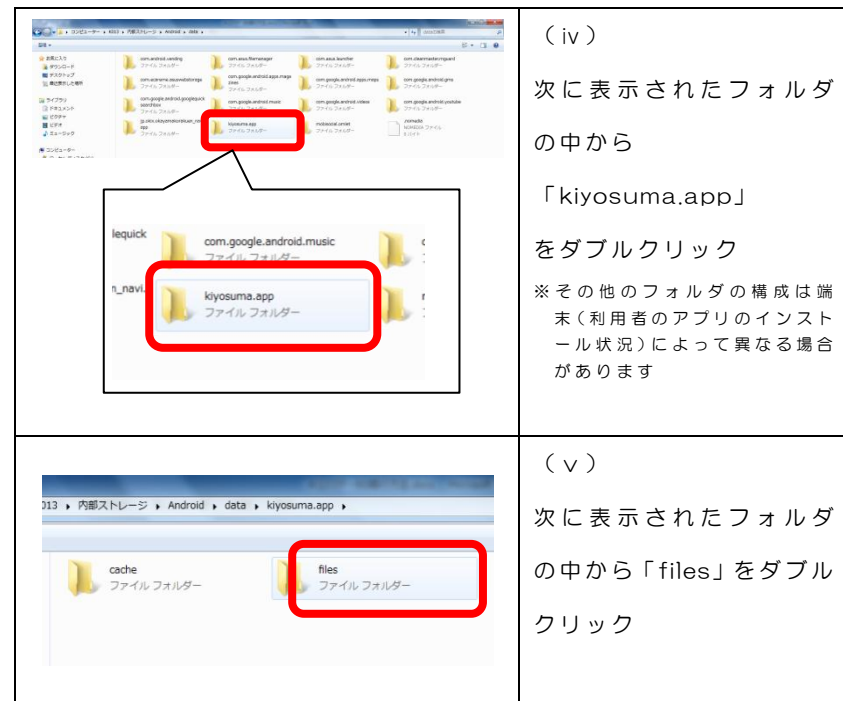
| | |
|---|---|
| コンピューター ▸ K013 ▸ 内部ストレージ ▸ Android ▸ data ▸<br>整理 ▾<br>お気に入り<br>ダウンロード<br>デスクトップ<br>最近表示した場所<br>ライブラリ<br>ドキュメント<br>ピクチャ<br>ビデオ<br>ミュージック<br>コンピューター<br>com.android.vending ファイル フォルダー<br>com.asus.filemanager ファイル フォルダー<br>com.asus.launcher ファイル フォルダー<br>com.cleanmaster.mguard ファイル フォルダー<br>com.estrongs.android.pop ファイル フォルダー<br>com.google.android.apps.maps ファイル フォルダー<br>com.google.android.apps.maps ファイル フォルダー<br>com.google.android.gms ファイル フォルダー<br>com.google.android.googlequicksearchbox ファイル フォルダー<br>com.google.android.music ファイル フォルダー<br>com.google.android.videos ファイル フォルダー<br>com.google.android.youtube ファイル フォルダー<br>jp.pkix.okayama.kyouiku_navi.app ファイル フォルダー<br>kiyosuma.app ファイル フォルダー<br>mobisocial.omlet ファイル フォルダー<br>.nomedia NOMEDIA ファイル 0 バイト<br>lequick<br>com.google.android.music<br>ファイル フォルダー<br>n_navi.<br>kiyosuma.app<br>ファイル フォルダー | （ⅳ）<br><br>次に表示されたフォルダの中から<br><br>「kiyosuma.app」<br><br>をダブルクリック<br><br>※その他のフォルダの構成は端末（利用者のアプリのインストール状況）によって異なる場合があります |
| 013 ▸ 内部ストレージ ▸ Android ▸ data ▸ kiyosuma.app ▸<br>cache<br>ファイル フォルダー<br>files<br>ファイル フォルダー | （ⅴ）<br><br>次に表示されたフォルダの中から「files」をダブルクリック |